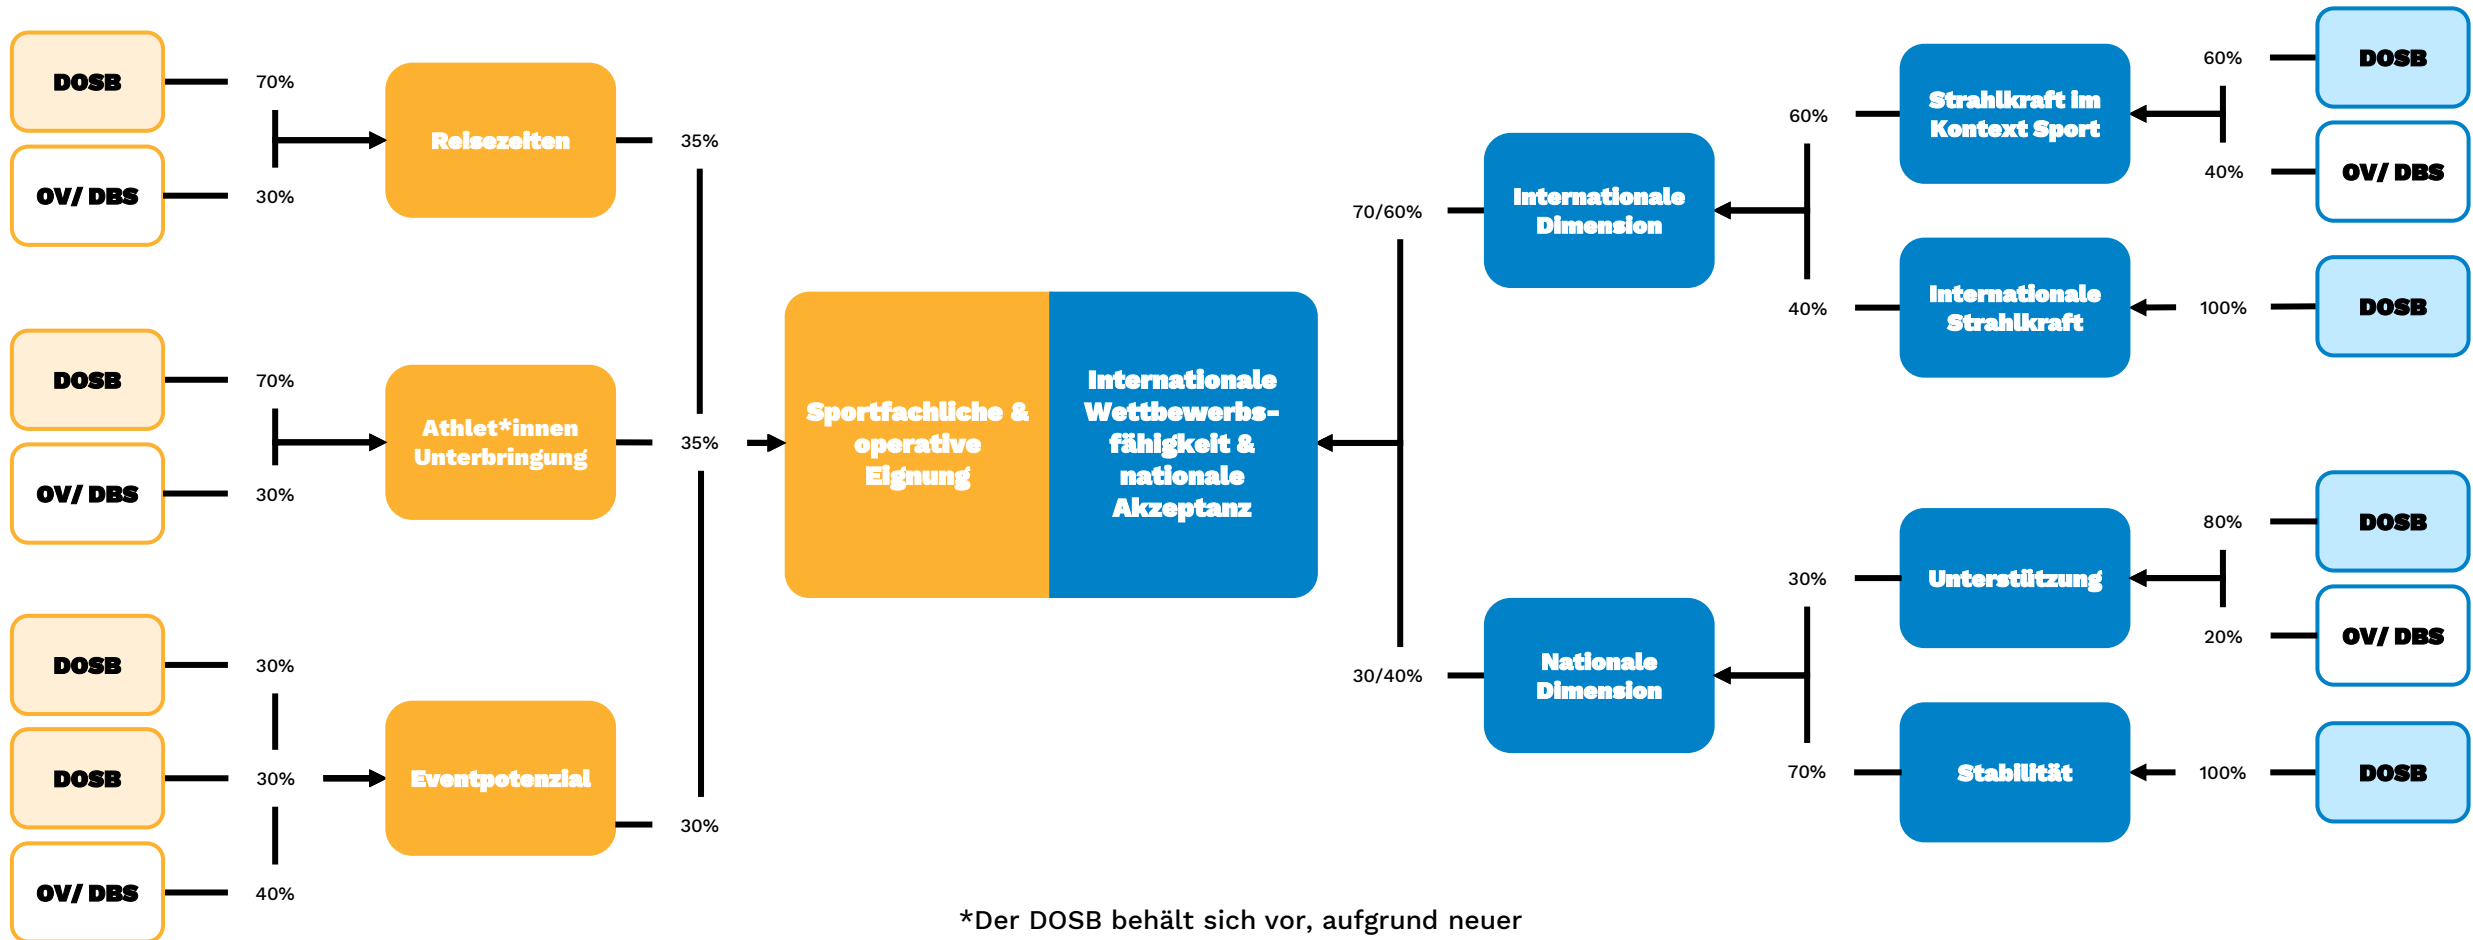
DOSB
70%
OV/ DBS
30%
Reisezeiten
35%

DOSB
70%
OV/ DBS
30%
Athlet*innen Unterbringung
35%

DOSB
30%
DOSB
30%
OV/ DBS
40%
Eventpotenzial
30%

Sportfachliche & operative Eignung

Internationale Wettbewerbsfähigkeit & nationale Akzeptanz

70/60%
Internationale Dimension
60%
Strahlkraft im Kontext Sport
60%
DOSB
40%
OV/ DBS
40%
Internationale Strahlkraft
100%
DOSB

30/40%
Nationale Dimension
30%
Unterstützung
80%
DOSB
20%
OV/ DBS
70%
Stabilität
100%
DOSB

*Der DOSB behält sich vor, aufgrund neuer